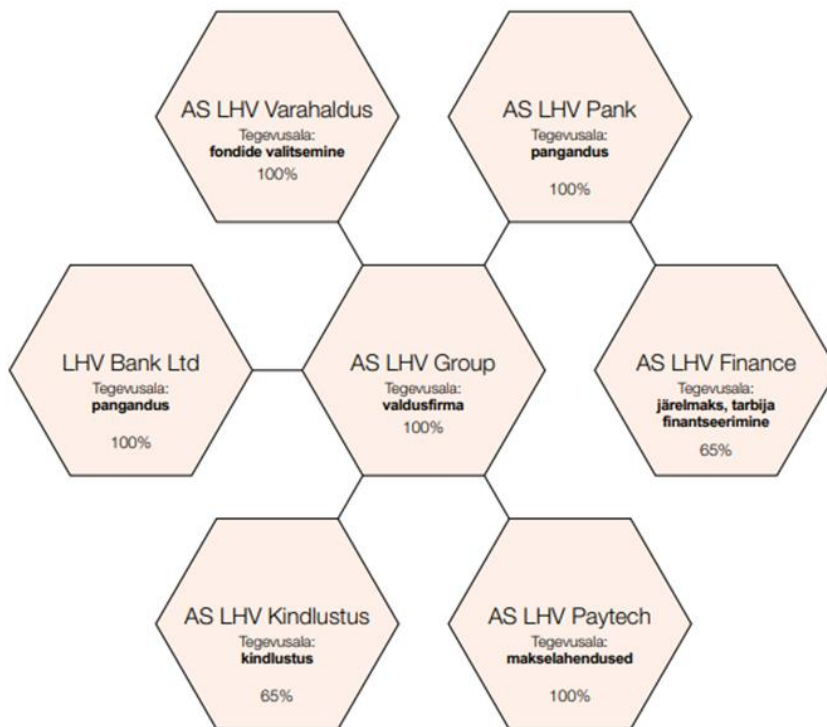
AS LHV Varahaldus
Tegevusala:
fondide valitsemine
100%

AS LHV Pank
Tegevusala:
pangandus
100%

LHV Bank Ltd
Tegevusala:
pangandus
100%

AS LHV Group
Tegevusala:
valdusfirma
100%

AS LHV Finance
Tegevusala:
järelmaks, tarbija finantseerimine
65%

AS LHV Kindlustus
Tegevusala:
kindlustus
65%

AS LHV Paytech
Tegevusala:
makselahendused
100%